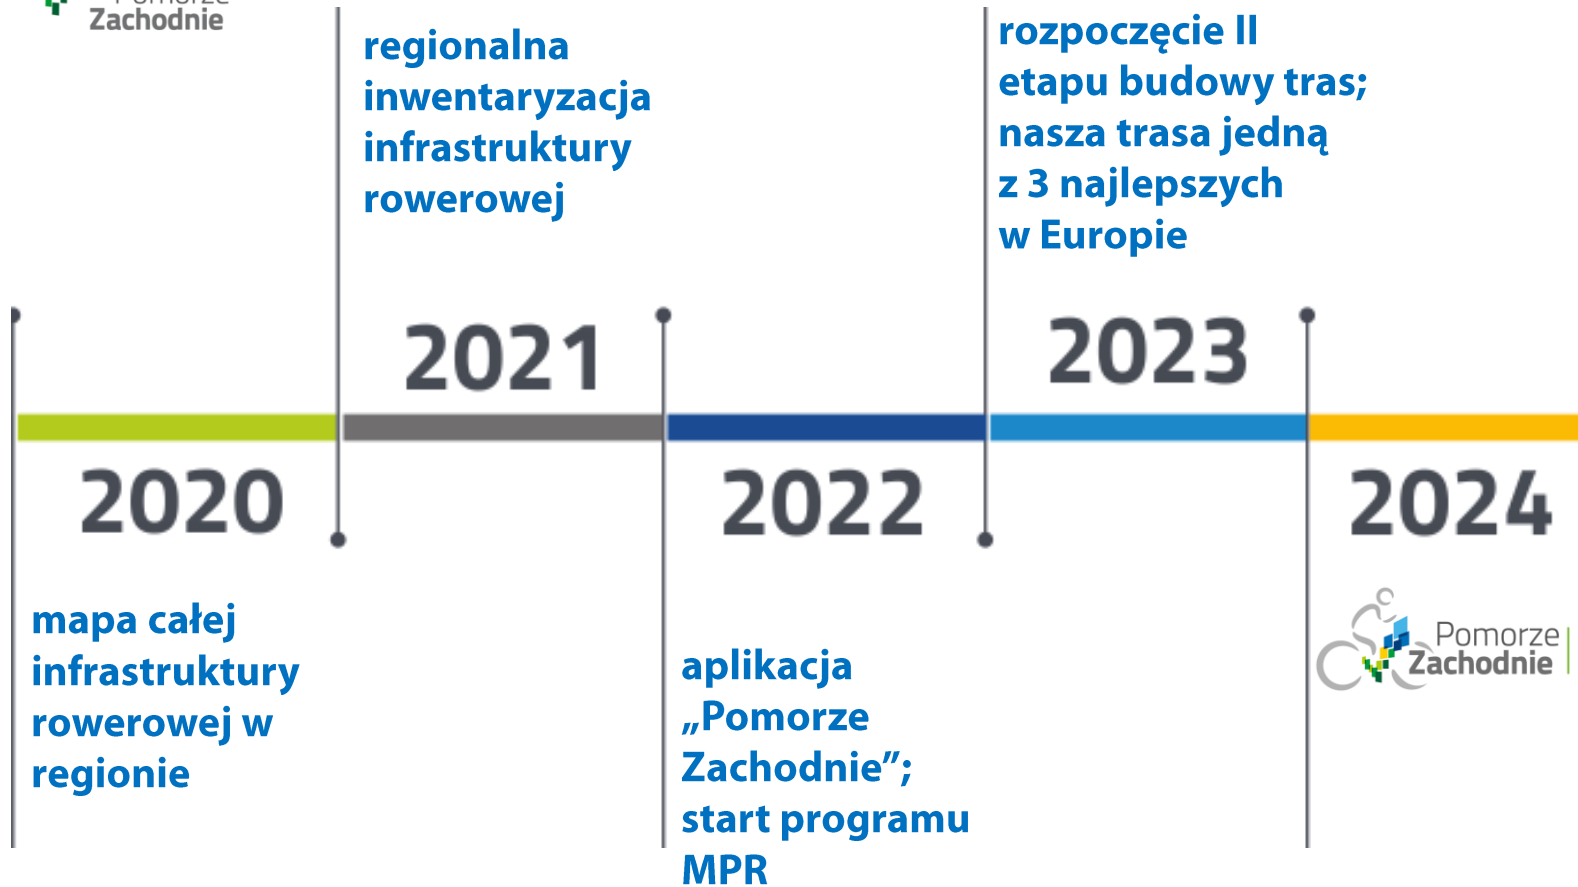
Zachodnie

regionalna inwentaryzacja infrastruktury rowerowej

rozpoczęcie II etapu budowy tras; nasza trasa jedną z 3 najlepszych w Europie

2021

2023

2020

2022

2024

mapa całej infrastruktury rowerowej w regionie

aplikacja „Pomorze Zachodnie”; start programu MPR

Pomorze Zachodnie